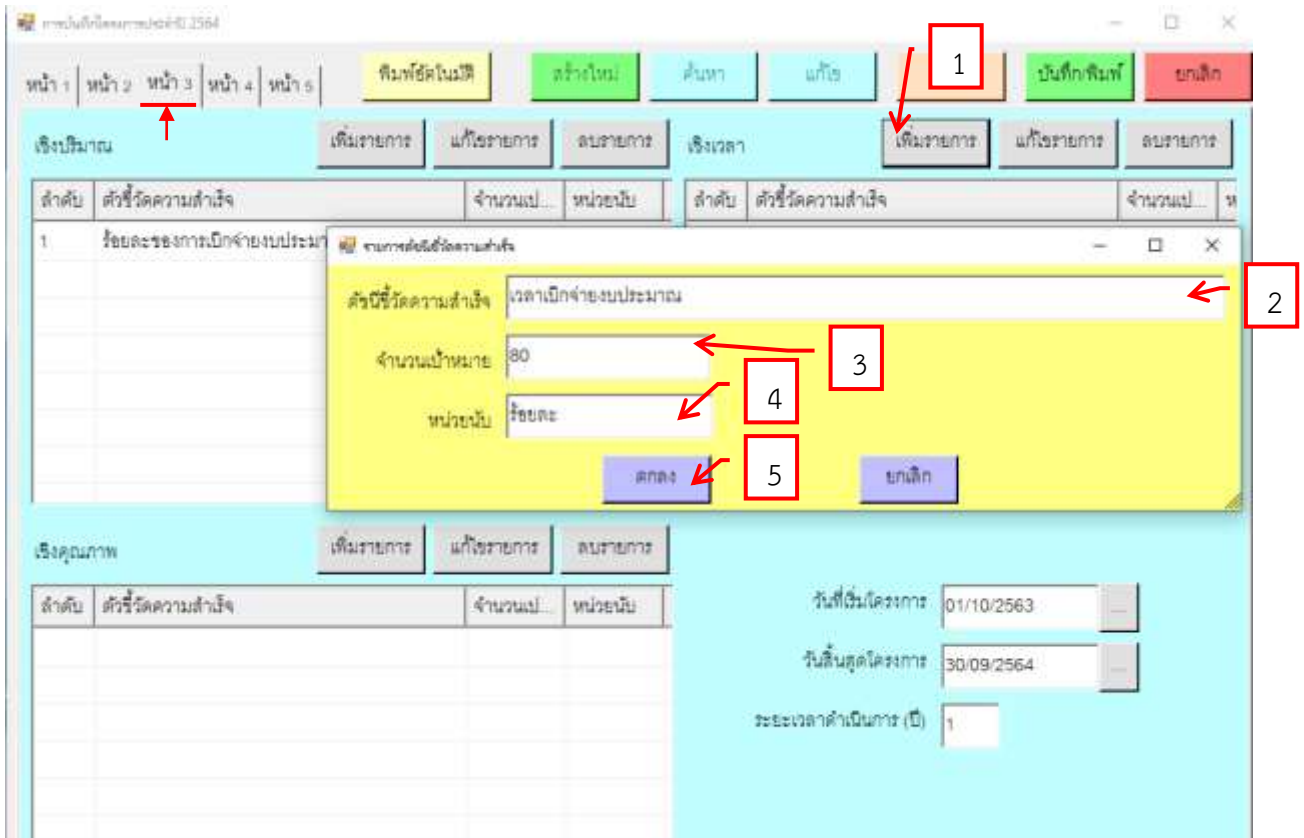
การบันทึกโครงการประจำปี 2564

หน้า 1 | หน้า 2 | หน้า 3 | หน้า 4 | หน้า 5

พิมพ์อัตโนมัติ | สร้างใหม่ | ค้นหา | แก้ไข | 1 | บันทึก/พิมพ์ | ยกเลิก

เชิงปริมาณ | เพิ่มรายการ | แก้ไขรายการ | ลบรายการ

| ลำดับ | ตัวชี้วัดความสำเร็จ | จำนวนเป... | หน่วยนับ |
|---|---|---|---|
| 1 | ร้อยละของการเบิกจ่ายงบประมา | | |

เชิงเวลา | เพิ่มรายการ | แก้ไขรายการ | ลบรายการ

| ลำดับ | ตัวชี้วัดความสำเร็จ | จำนวนเป... | ห |
|---|---|---|---|

รายการตัวชี้วัดความสำเร็จ

ตัวชี้วัดความสำเร็จ เวลาเบิกจ่ายงบประมาณ 2

จำนวนเป้าหมาย 80 3

หน่วยนับ ร้อยละ 4

ตกลง 5 ยกเลิก

เชิงคุณภาพ | เพิ่มรายการ | แก้ไขรายการ | ลบรายการ

| ลำดับ | ตัวชี้วัดความสำเร็จ | จำนวนเป... | หน่วยนับ |
|---|---|---|---|

วันที่เริ่มโครงการ 01/10/2563 ...

วันสิ้นสุดโครงการ 30/09/2564 ...

ระยะเวลาดำเนินการ (ปี) 1